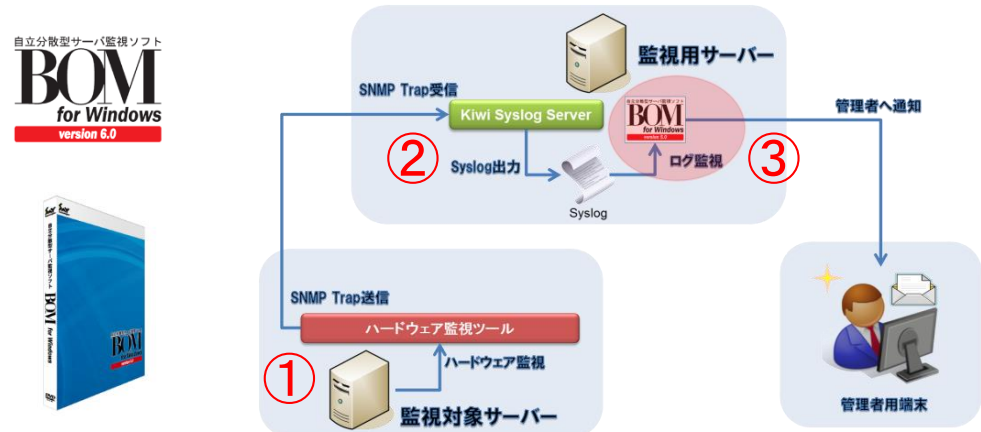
自立分散型サーバ監視ソフト
BOM
for Windows
version 6.0

監視用サーバー
SNMP Trap受信
Kiwi Syslog Server
自立分散型サーバ監視ソフト
BOM
for Windows
version 6.0
②
Syslog出力
ログ監視
③
Syslog
管理者へ通知

SNMP Trap送信
ハードウェア監視ツール
①
ハードウェア監視
監視対象サーバー

管理者用端末